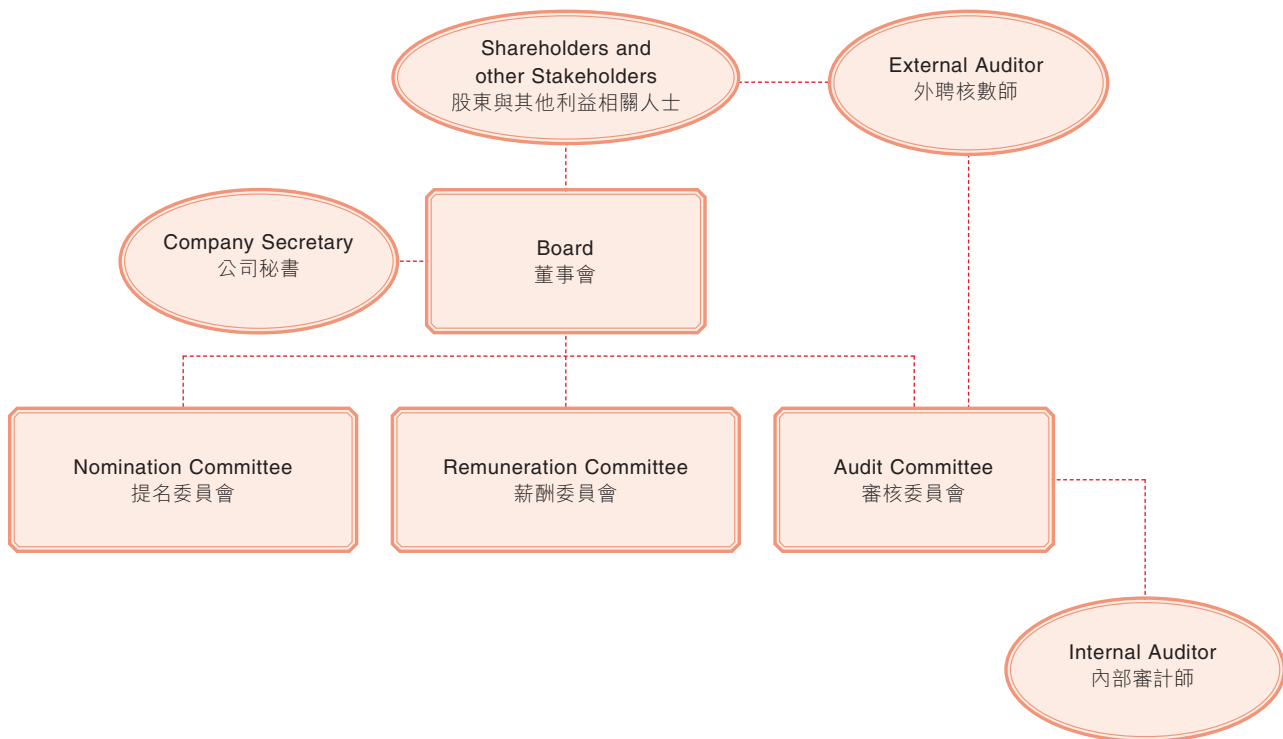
Shareholders and other Stakeholders
股東與其他利益相關人士

External Auditor
外聘核數師

Company Secretary
公司秘書

Board
董事會

Nomination Committee
提名委員會

Remuneration Committee
薪酬委員會

Audit Committee
審核委員會

Internal Auditor
內部審計師